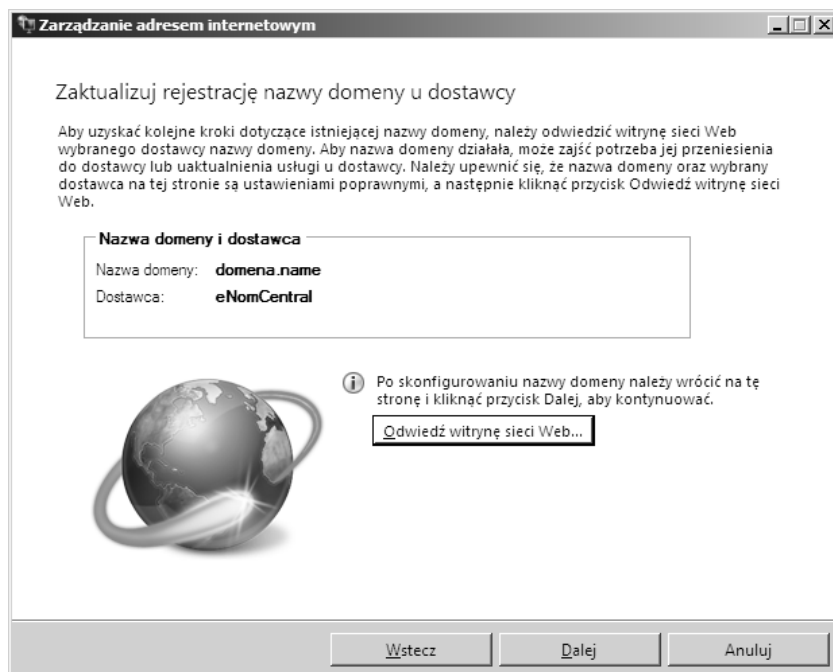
Zarządzanie adresem internetowym

Zaktualizuj rejestrację nazwy domeny u dostawcy

Aby uzyskać kolejne kroki dotyczące istniejącej nazwy domeny, należy odwiedzić witrynę sieci Web wybranego dostawcy nazwy domeny. Aby nazwa domeny działała, może zajść potrzeba jej przeniesienia do dostawcy lub uaktualnienia usługi u dostawcy. Należy upewnić się, że nazwa domeny oraz wybrany dostawca na tej stronie są ustawieniami poprawnymi, a następnie kliknąć przycisk Odwiedź witrynę sieci Web.

Nazwa domeny i dostawca

Nazwa domeny: domena.name

Dostawca: eNomCentral

Po skonfigurowaniu nazwy domeny należy wrócić na tę stronę i kliknąć przycisk Dalej, aby kontynuować.

Odwiedź witrynę sieci Web...

Wstecz | Dalej | Anuluj